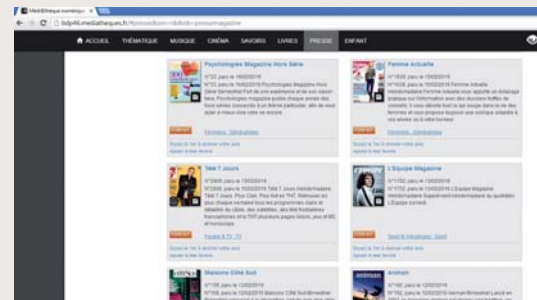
Médiathèque numériqu ×

bdp46.mediatheques.fr/?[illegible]

ACCUEIL THÉMATIQUE MUSIQUE CINÉMA SAVOIRS LIVRES PRESSE ENFANT

Psychologies Magazine Hors Série

N°33, paru le 10/02/2016

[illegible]

Femme Actuelle

N°1636, paru le 15/02/2016

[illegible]

Télé 7 Jours

N°2908, paru le 15/02/2016

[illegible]

L'Equipe Magazine

N°1752, paru le 13/02/2016

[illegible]

Maisons Côté Sud

N°159, paru le 12/02/2016

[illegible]

Animan

N°192, paru le 12/02/2016

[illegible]